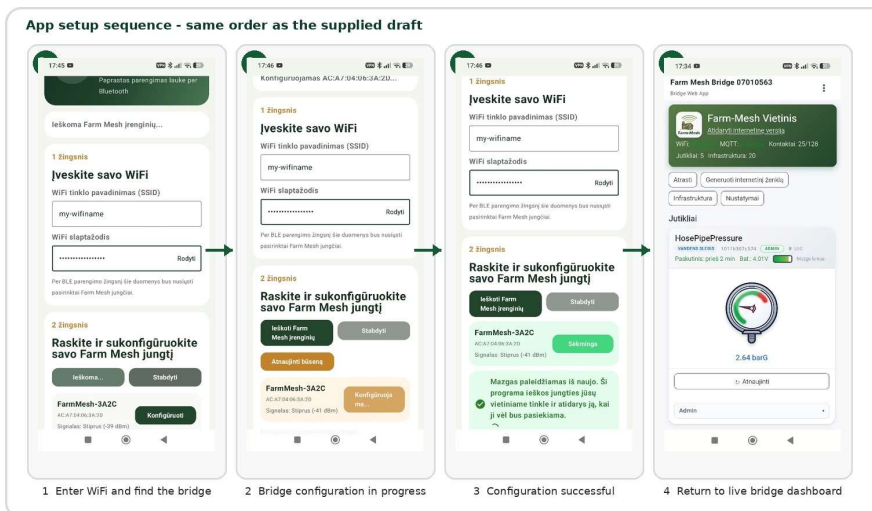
App setup sequence - same order as the supplied draft

17:45
Paprastas parengimas lauke per Bluetooth
Ieškoma Farm Mesh įrenginių...
1 žingsnis
Įveskite savo WiFi
WiFi tinklo pavadinimas (SSID)
my-wifiname
WiFi slaptažodis
••••••••••••••••• Rodyti
Per BLE parengimo žingsnį šie duomenys bus nusiųsti pasirinktai Farm Mesh jungčiai.
2 žingsnis
Raskite ir sukonfigūruokite savo Farm Mesh jungtį
Ieškoma... Stabdyti
FarmMesh-3A2C
AC:A7:04:06:3A:20
Signalas: Stiprus (-39 dBm)
Konfigūruoti

17:46
Konfigūruojamas AC:A7:04:06:3A:20...
1 žingsnis
Įveskite savo WiFi
WiFi tinklo pavadinimas (SSID)
my-wifiname
WiFi slaptažodis
••••••••••••••••• Rodyti
Per BLE parengimo žingsnį šie duomenys bus nusiųsti pasirinktai Farm Mesh jungčiai.
2 žingsnis
Raskite ir sukonfigūruokite savo Farm Mesh jungtį
Ieškoti Farm Mesh įrenginių
Stabdyti
Atnaujinti būseną
FarmMesh-3A2C
AC:A7:04:06:3A:20
Signalas: Stiprus (-41 dBm)
Konfigūruoja me...

17:46
1 žingsnis
Įveskite savo WiFi
WiFi tinklo pavadinimas (SSID)
my-wifiname
WiFi slaptažodis
••••••••••••••••• Rodyti
Per BLE parengimo žingsnį šie duomenys bus nusiųsti pasirinktai Farm Mesh jungčiai.
2 žingsnis
Raskite ir sukonfigūruokite savo Farm Mesh jungtį
Ieškoti Farm Mesh įrenginių
Stabdyti
FarmMesh-3A2C
AC:A7:04:06:3A:20
Signalas: Stiprus (-41 dBm)
Sėkminga
Mazgas paleidžiamas iš naujo. Ši programa ieškos jungties jūsų vietiniame tinkle ir atidarys ją, kai ji vėl bus pasiekiama.

17:34
Farm Mesh Bridge 07010563
Bridge Web App
Farm-Mesh Vietinis
Atidaryti internetinę versiją
WiFi MQTT Kontaktai 25/126
Jutikliai 5 Infrastruktūra 20
Atrasti
Generuoti interneto žeklą
Infrastruktūra
Nustatymai
Jutikliai
HosePipePressure
VANDENS SLĖGIS
ADMIN
Paskutinis: prieš 2 min Bat: 4.01V
2.64 barG
Atnaujinti
Admin

1 Enter WiFi and find the bridge
2 Bridge configuration in progress
3 Configuration successful
4 Return to live bridge dashboard